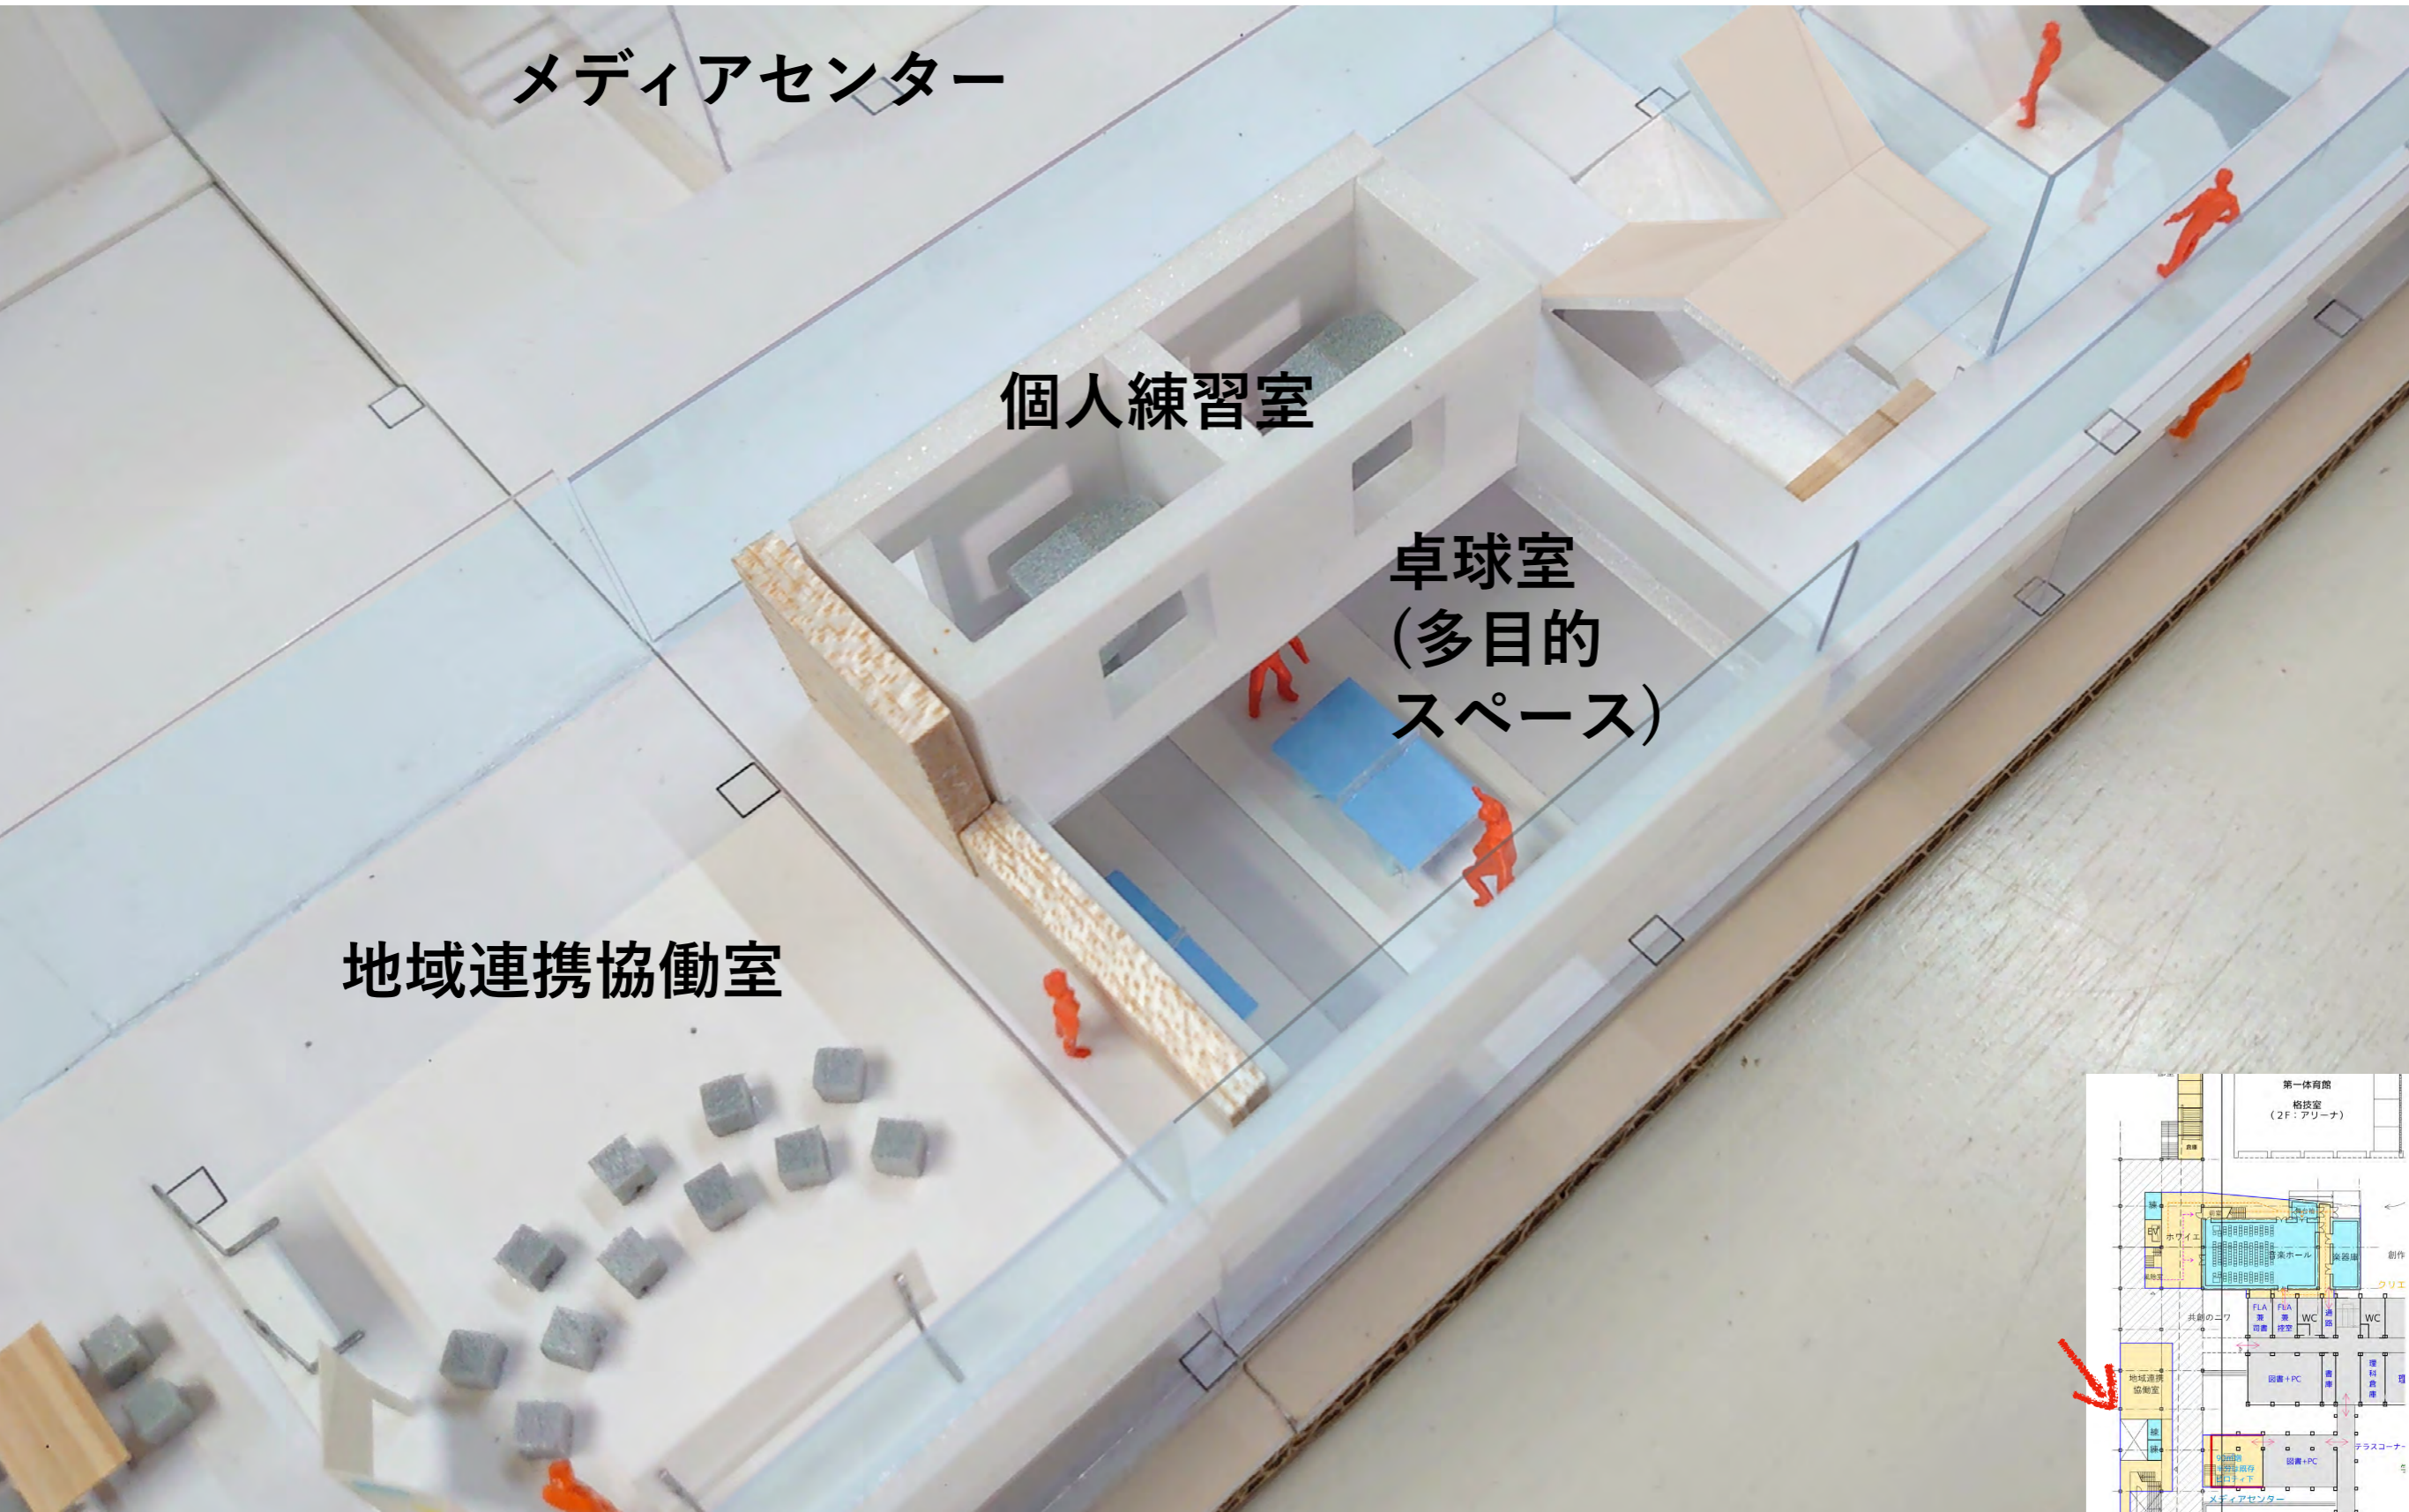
メディアセンター

個人練習室

卓球室
(多目的
スペース)

地域連携協働室

第一体育館
格技室
(2F:アリーナ)

ホワイエ
音楽ホール
楽器庫
創作
クリエ
共創の二ワ
FLA
FLA
WC
WC
図書+PC
地域連携
協働室
テラスコーナー
図書+PC
メディアセンター